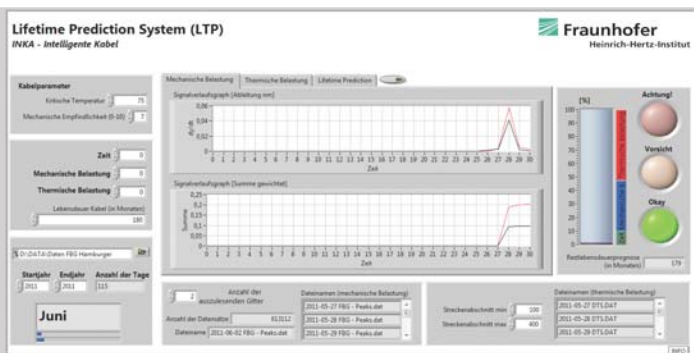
Lifetime Prediction System (LTP)
INKA - Intelligente Kabel

Fraunhofer
Heinrich-Hertz-Institut

Kabelparameter
Kritische Temperatur 75
Mechanische Empfindlichkeit (0-10) 7

Zeit 0
Mechanische Belastung 0
Thermische Belastung 0
Lebensdauer Kabel (in Monaten)
180

D:\DATA\Daten FBG Hamburger

Startjahr 2011
Endjahr 2011
Anzahl der Tage 115

Juni

Mechanische Belastung | Thermische Belastung | Lifetime Prediction

Signalverlaufsgraph [Ableitung nm]
0,06
0,04
0,02
0
$d/dt$
0 1 2 3 4 5 6 7 8 9 10 11 12 13 14 15 16 17 18 19 20 21 22 23 24 25 26 27 28 29 30
Zeit

Signalverlaufsgraph [Summe gewichtet]
0,25
0,2
0,15
0,1
0,05
0
Summe
0 1 2 3 4 5 6 7 8 9 10 11 12 13 14 15 16 17 18 19 20 21 22 23 24 25 26 27 28 29 30
Zeit

[%]
100
90
80
70
60
50
40
30
20
10
0

Achtung!
Vorsicht
Okay

Restlebensdauerprognose (in Monaten) 179

2 Anzahl der auszulesenden Gitter
Anzahl der Datensätze 813112
Dateiname 2011-06-02 FBG - Peaks.dat

Dateinamen (mechanische Belastung)
2011-05-27 FBG - Peaks.dat
2011-05-28 FBG - Peaks.dat
2011-05-29 FBG - Peaks.dat

Streckenabschnitt min 100
Streckenabschnitt max 400

Dateinamen (thermische Belastung)
2011-05-27 DTS.DAT
2011-05-28 DTS.DAT
2011-05-29 DTS.DAT

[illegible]